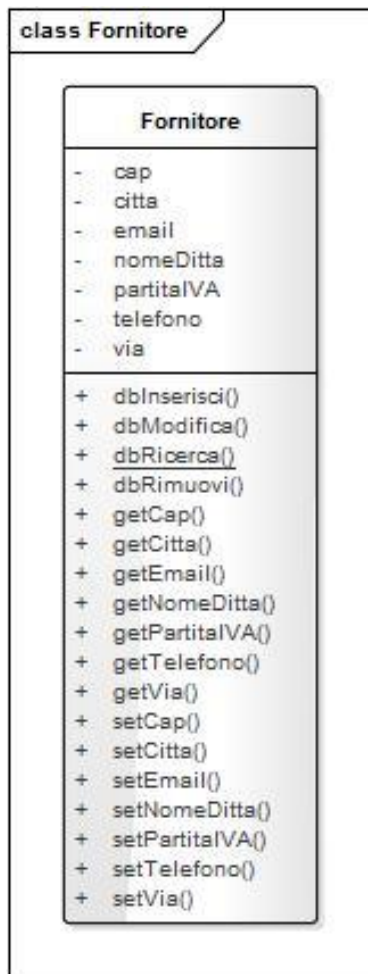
class Fornitore

Fornitore

- cap
- citta
- email
- nomeDitta
- partitaIVA
- telefono
- via

+ dbInserisci()
+ dbModifica()
+ dbRicerca()
+ dbRimuovi()
+ getCap()
+ getCitta()
+ getEmail()
+ getNomeDitta()
+ getPartitaIVA()
+ getTelefono()
+ getVia()
+ setCap()
+ setCitta()
+ setEmail()
+ setNomeDitta()
+ setPartitaIVA()
+ setTelefono()
+ setVia()